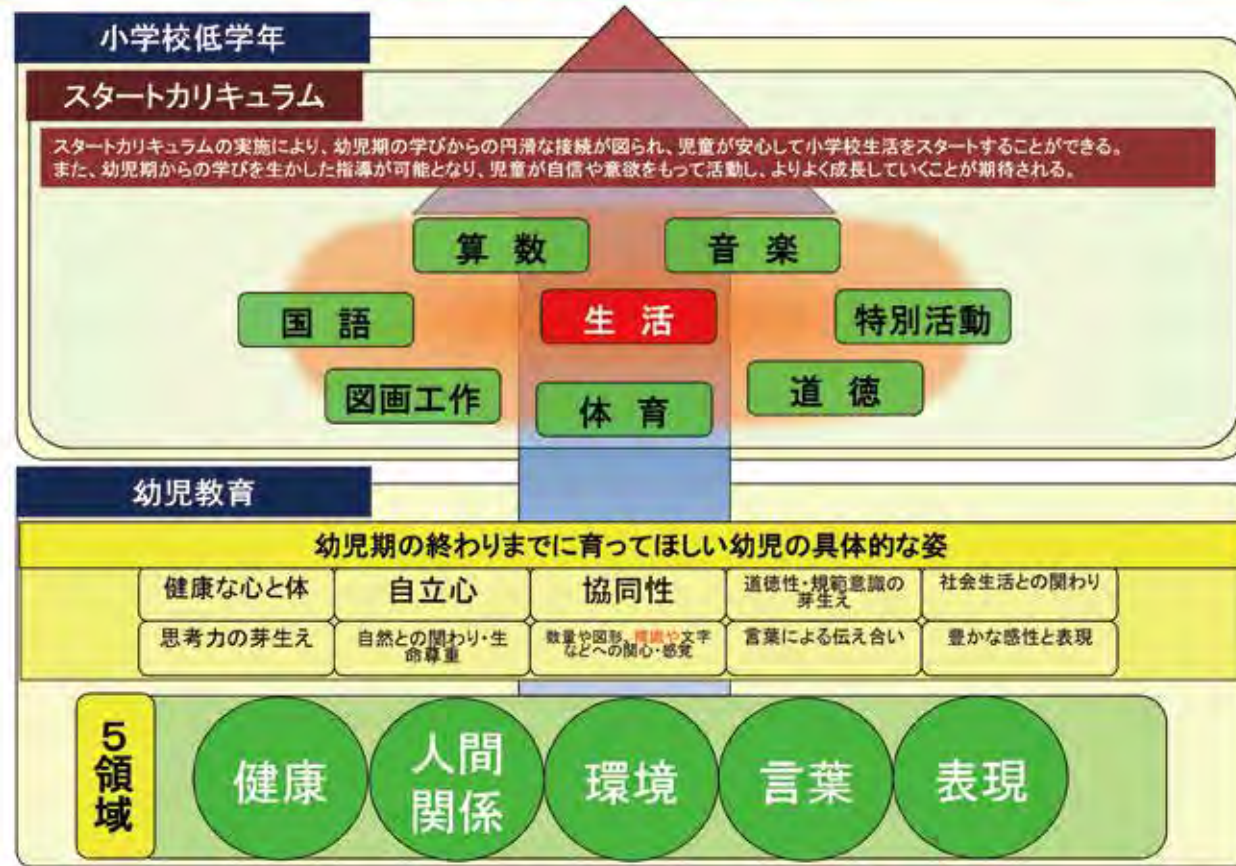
小学校低学年

スタートカリキュラム

スタートカリキュラムの実施により、幼児期の学びからの円滑な接続が図られ、児童が安心して小学校生活をスタートすることができる。
また、幼児期からの学びを生かした指導が可能となり、児童が自信や意欲をもって活動し、よりよく成長していくことが期待される。

算 数

音 楽

国 語

生 活

特別活動

図画工作

体 育

道 徳

幼児教育

幼児期の終わりまでに育ってほしい幼児の具体的な姿

| 健康な心と体 | 自立心 | 協同性 | 道徳性・規範意識の芽生え | 社会生活との関わり |
|---|---|---|---|---|
| 思考力の芽生え | 自然との関わり・生命尊重 | 数量や図形、標識や文字などへの関心・感覚 | 言葉による伝え合い | 豊かな感性と表現 |

5領域

健康

人間関係

環境

言葉

表現